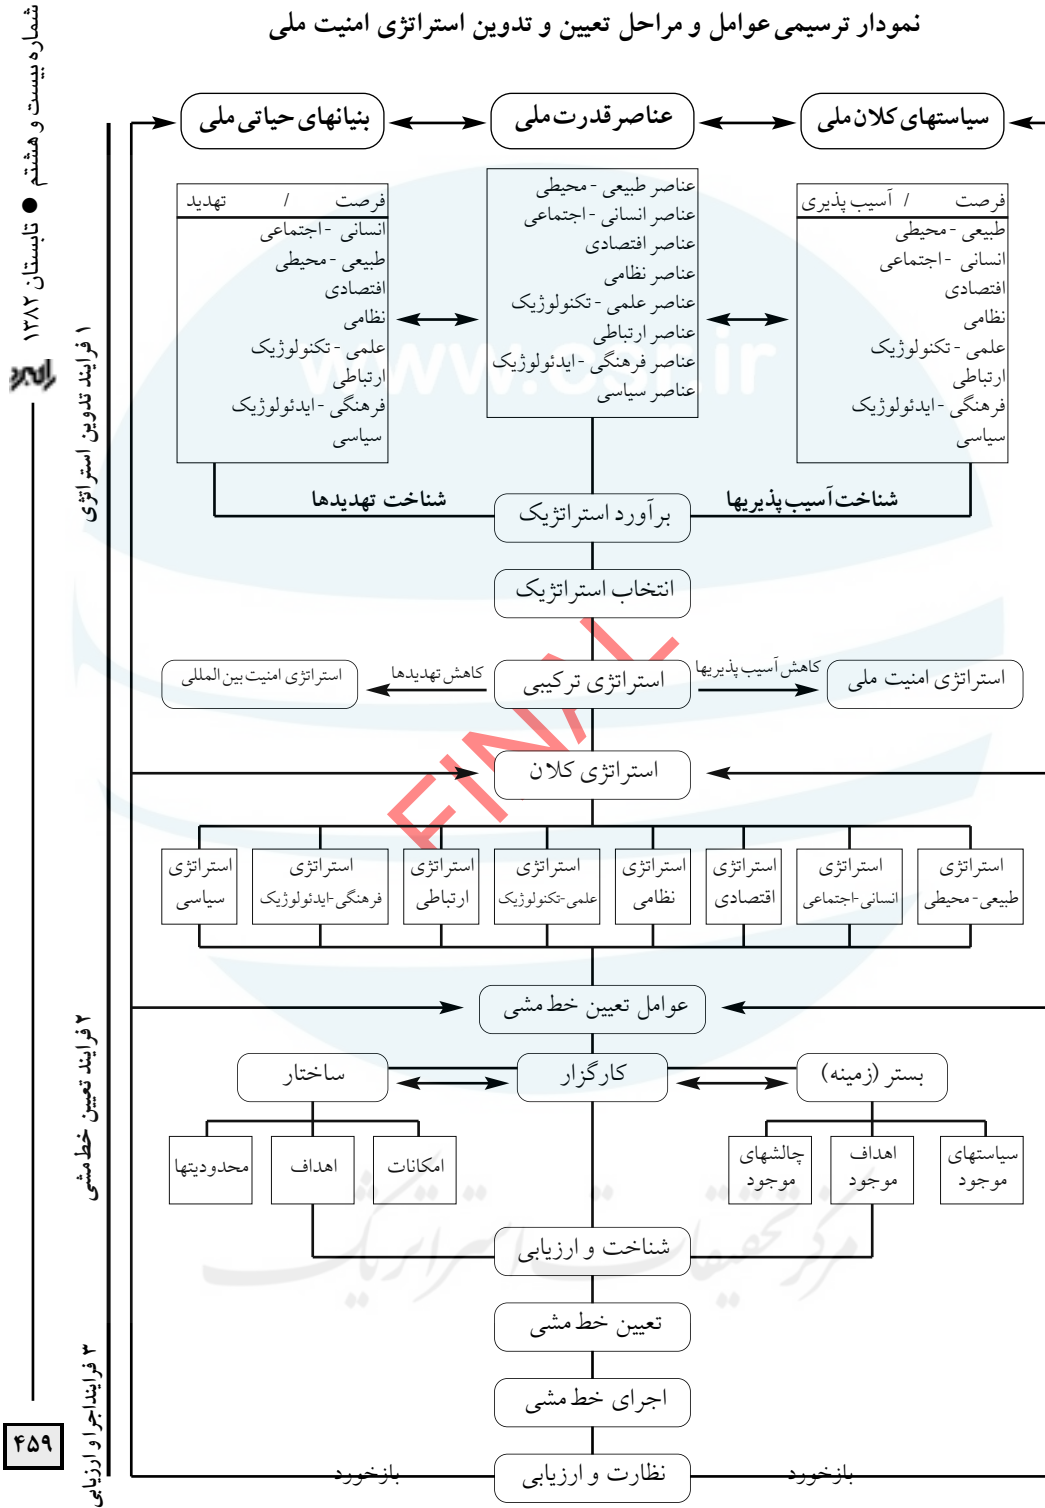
نمودار ترسیمی عوامل و مراحل تعیین و تدوین استراتژی امنیت ملی

شماره بیست و هشتم ● تابستان ۱۳۸۲

سیاستهای کلان ملی

عناصر قدرت ملی

بنیانهای حیاتی ملی

فرصت / آسیب پذیری
طبیعی - محیطی
انسانی - اجتماعی
اقتصادی
نظامی
علمی - تکنولوژیک
ارتباطی
فرهنگی - ایدئولوژیک
سیاسی

عناصر طبیعی - محیطی
عناصر انسانی - اجتماعی
عناصر اقتصادی
عناصر نظامی
عناصر علمی - تکنولوژیک
عناصر ارتباطی
عناصر فرهنگی - ایدئولوژیک
عناصر سیاسی

فرصت / تهدید
انسانی - اجتماعی
طبیعی - محیطی
اقتصادی
نظامی
علمی - تکنولوژیک
ارتباطی
فرهنگی - ایدئولوژیک
سیاسی

شناخت آسیب پذیریها
شناخت تهدیدها
برآورد استراتژیک
انتخاب استراتژیک

استراتژی امنیت ملی
کاهش آسیب پذیریها
استراتژی ترکیبی
کاهش تهدیدها
استراتژی امنیت بین المللی

استراتژی کلان

استراتژی طبیعی - محیطی
استراتژی انسانی - اجتماعی
استراتژی اقتصادی
استراتژی نظامی
استراتژی علمی - تکنولوژیک
استراتژی ارتباطی
استراتژی فرهنگی - ایدئولوژیک
استراتژی سیاسی

عوامل تعیین خط مشی

بستر (زمینه)
کارگزار
ساختار

سیاستهای موجود
اهداف موجود
چالشهای موجود
امکانات
اهداف
محدودیتها

شناخت و ارزیابی
تعیین خط مشی
اجرای خط مشی
نظارت و ارزیابی
بازخورد
بازخورد

۱ فرایند تدوین استراتژی
۲ فرایند تعیین خط مشی
۳ فرایند اجرا و ارزیابی

FINAL

۴۵۹